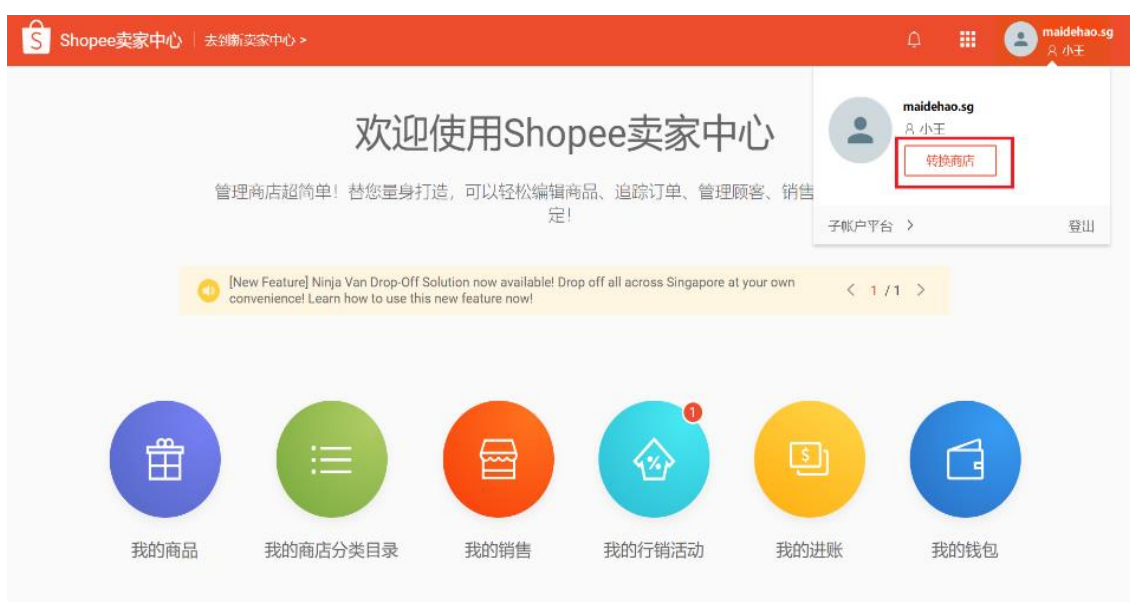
Shopee卖家中心 | 去到新卖家中心 >

maidehao.sg
小王

欢迎使用Shopee卖家中心

管理商店超简单！替您量身打造，可以轻松编辑商品、追踪订单、管理顾客、销售 定！

maidehao.sg
小王
转换商店

子帐户平台 >
登出

[New Feature] Ninja Van Drop-Off Solution now available! Drop off all across Singapore at your own convenience! Learn how to use this new feature now!
< 1/1 >

1

我的商品
我的商店分类目录
我的销售
我的行销活动
我的进账
我的钱包